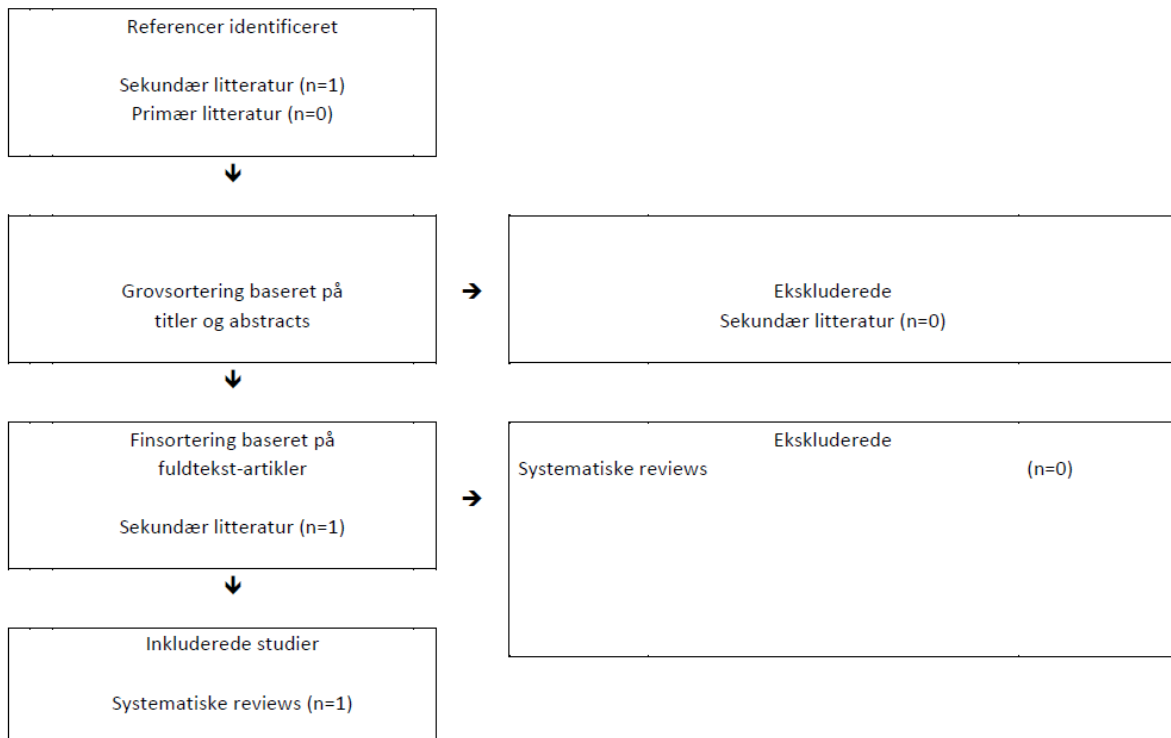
Referencer identificeret

Sekundær litteratur (n=1)
Primær litteratur (n=0)

Grovsortering baseret på titler og abstracts

Ekskluderede
Sekundær litteratur (n=0)

Finsortering baseret på fuldtekst-artikler

Sekundær litteratur (n=1)

Ekskluderede
Systematiske reviews (n=0)

Inkluderede studier

Systematiske reviews (n=1)